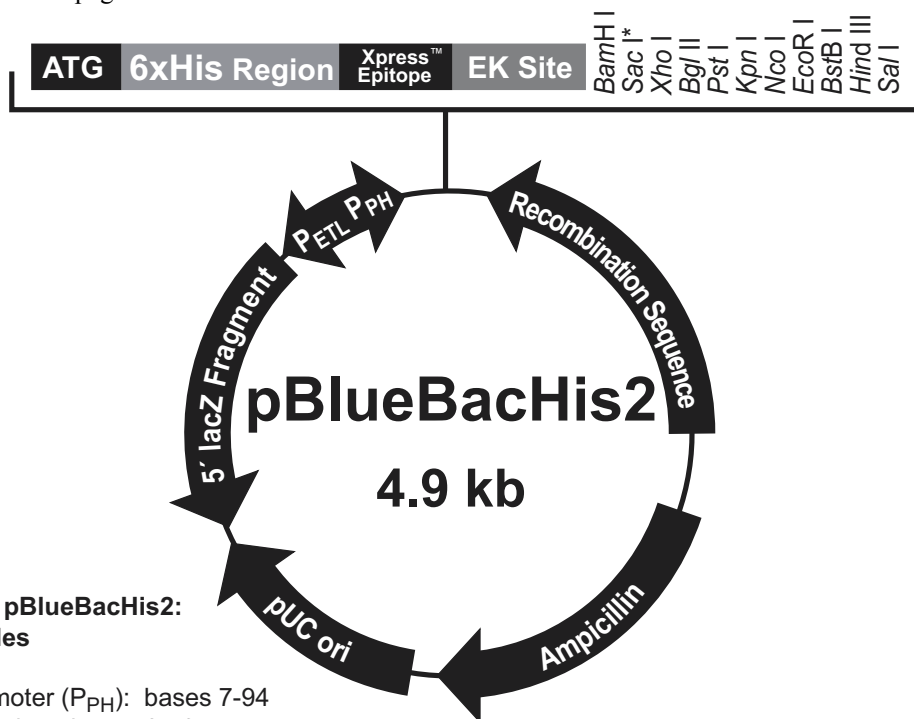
page

ATG 6xHis Region Xpress™ Epitope EK Site

BamH I
Sac I*
Xho I
Bgl II
Pst I
Kpn I
Nco I
EcoR I
BstB I
Hind III
Sal I

$P_{ETL}$ $P_{PH}$

Recombination Sequence

5' lacZ Fragment

pBlueBacHis2
4.9 kb

Ampicillin

pUC ori

pBlueBacHis2:
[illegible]es

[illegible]moter ($P_{PH}$): bases 7-94